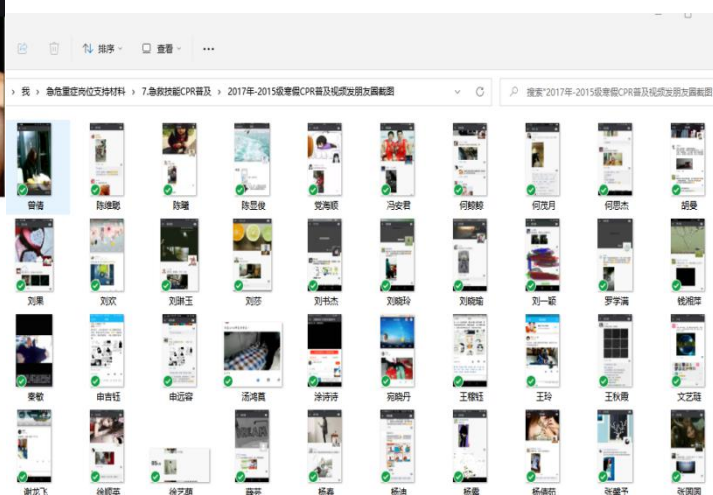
排序 查看 ...

我 › 急危重症岗位支持材料 › 7.急救技能CPR普及 › 2017年-2015级寒假CPR普及视频发圈友圈截图

搜索"2017年-2015级寒假CPR普及视频发圈友圈截图"

曾倩
陈维聪
陈曦
陈昱俊
党海顺
冯安君
何毅毅
何茂月
何思杰
胡曼
刘果
刘欢
刘琳玉
刘莎
刘书杰
刘晓玲
刘婉瑜
刘一颖
罗学满
钱湘萍
秦敏
申吉钰
申远容
汤鸿真
涂涛涛
宛晓丹
王耀钰
王玲
王秋霞
文艺瑶
谢龙飞
徐颖美
徐艺丽
薛菲
杨鑫
杨迪
杨露
杨倩茹
张馨予
张国圆